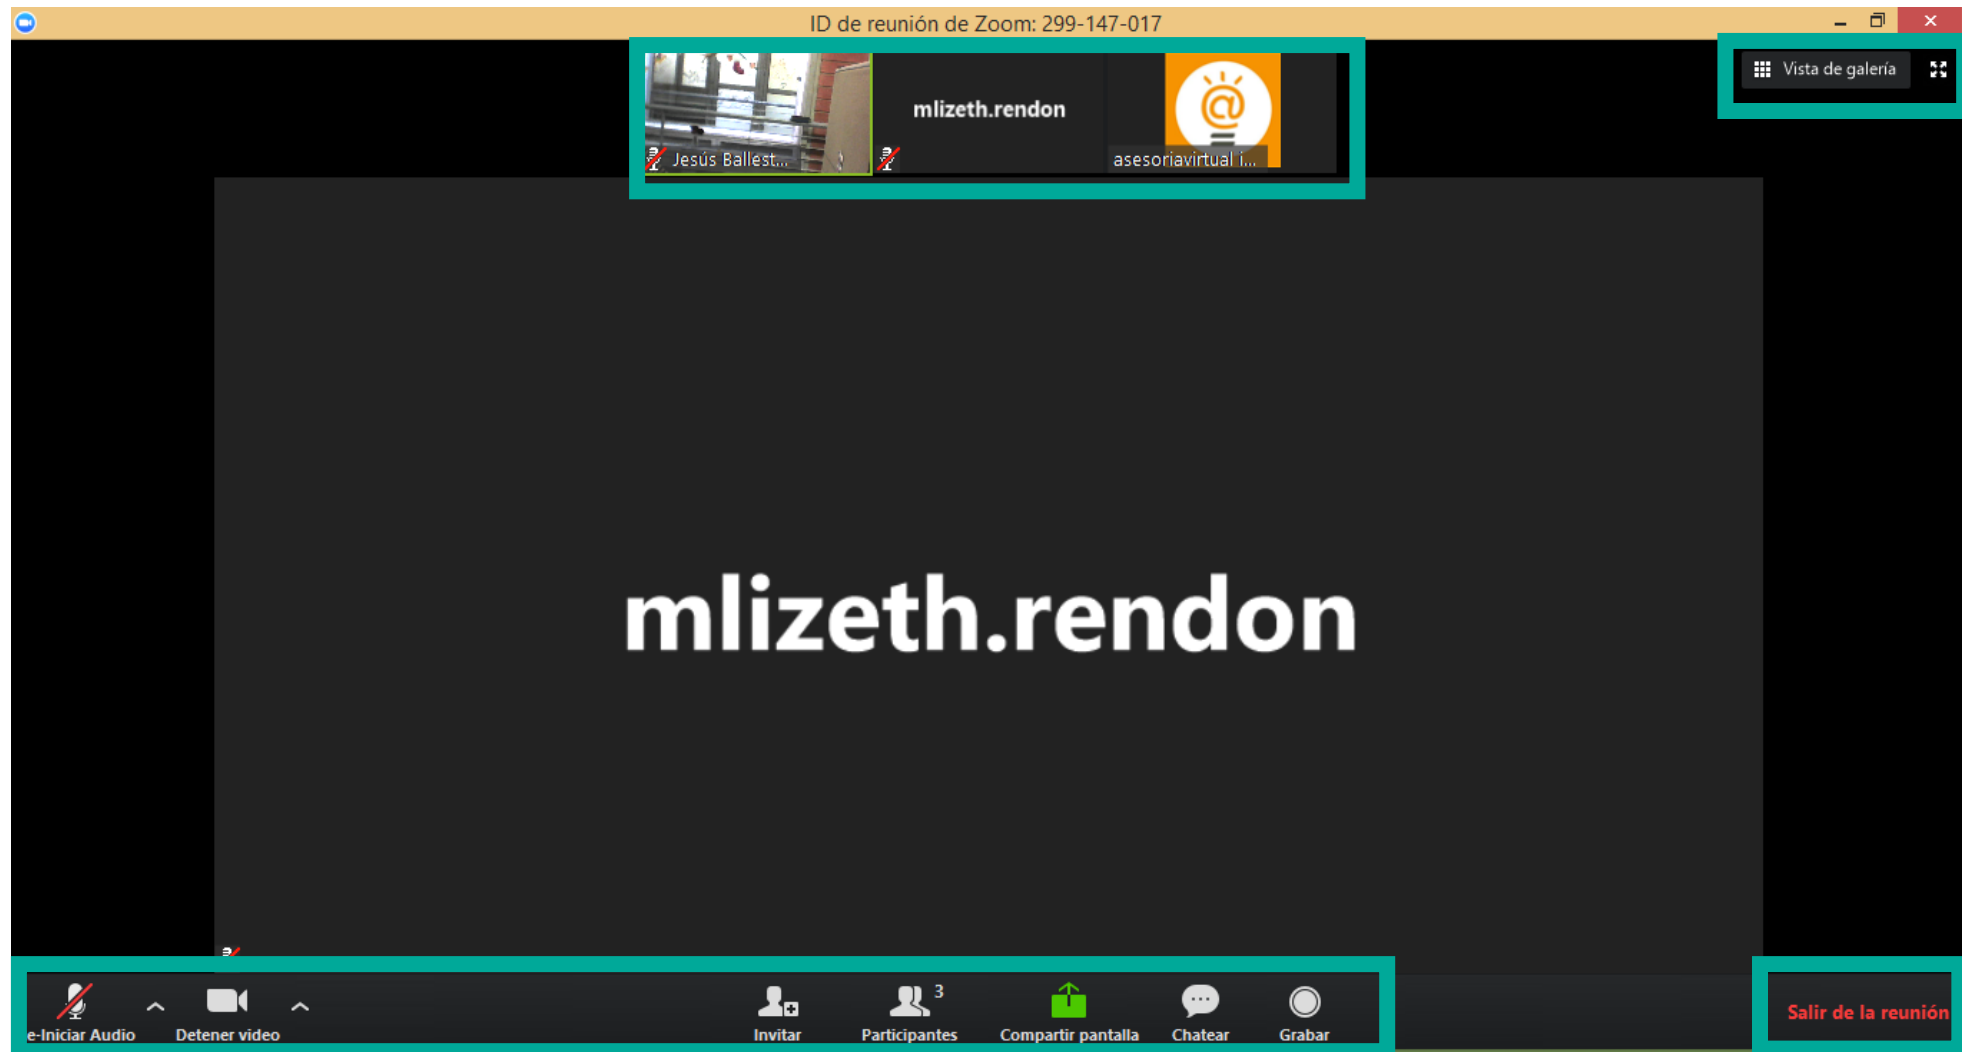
ID de reunión de Zoom: 299-147-017

Jesús Ballest...

mlizeth.rendon

asesoriavirtual i...

Vista de galería

mlizeth.rendon

e-Iniciar Audio

Detener video

Invitar

Participantes 3

Compartir pantalla

Chatear

Grabar

Salir de la reunión